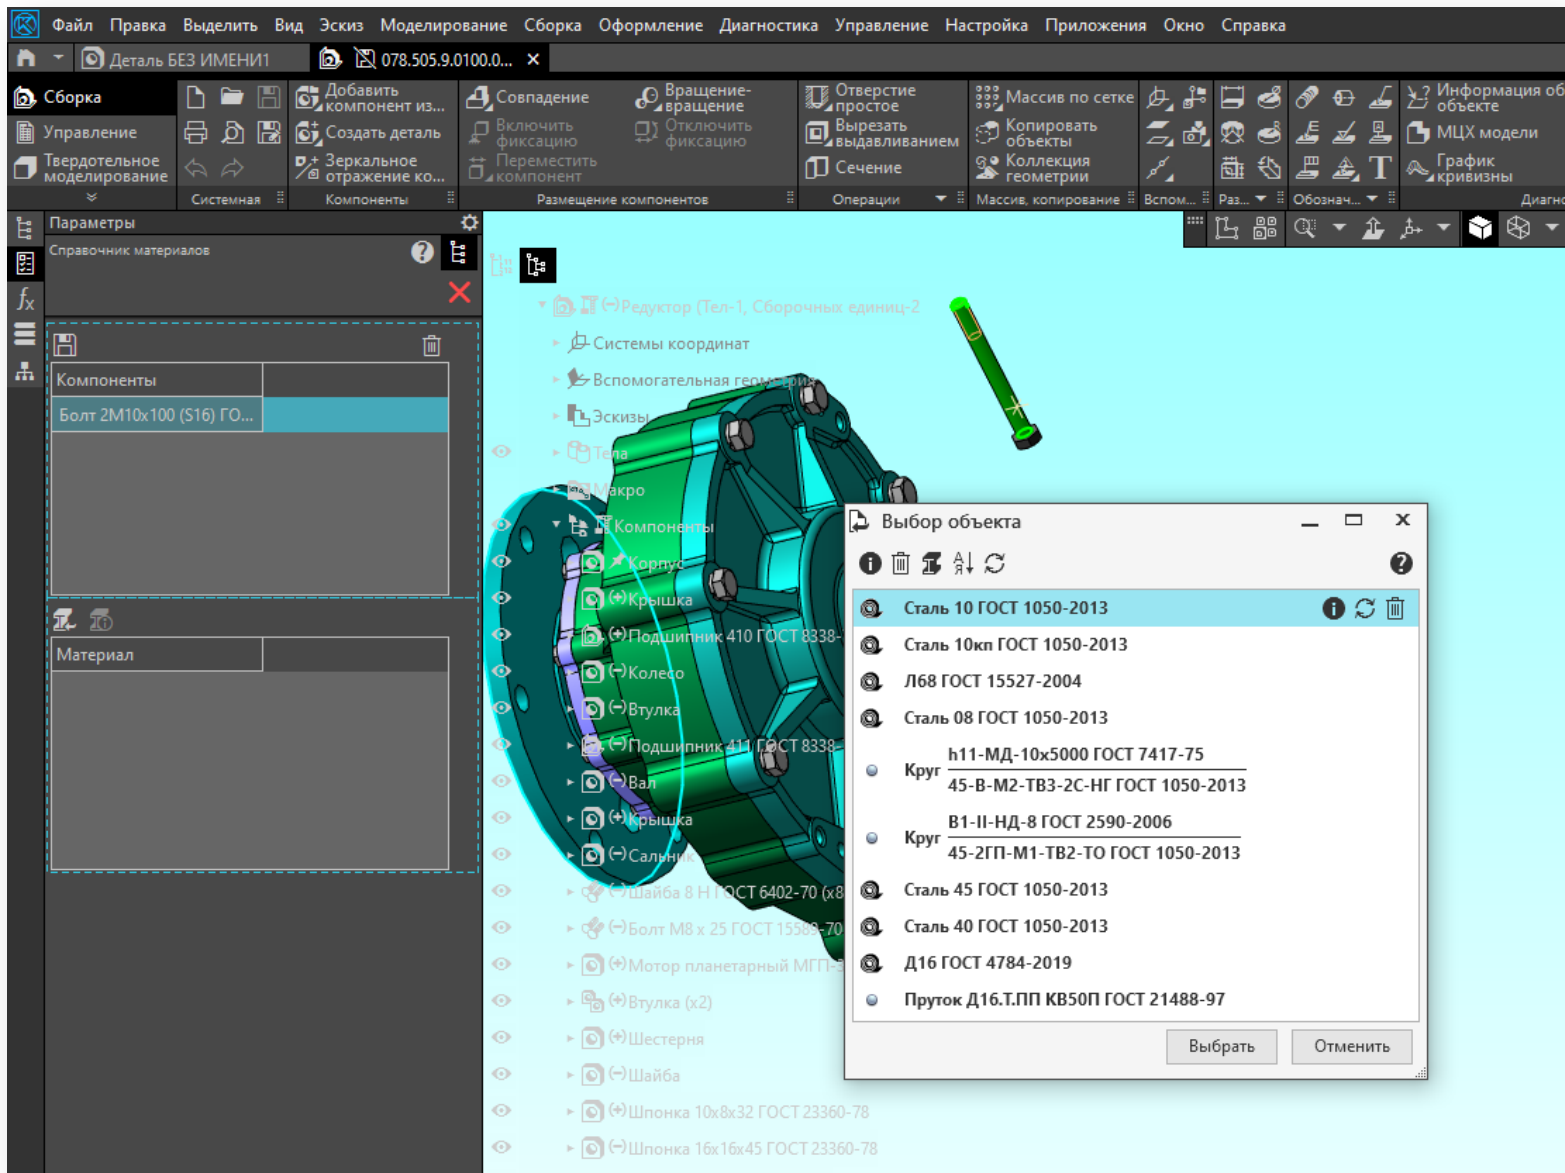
Файл Правка Выделить Вид Эскиз Моделирование Сборка Оформление Диагностика Управление Настройка Приложения Окно Справка

Деталь БЕЗ ИМЕНИ1 | 078.505.9.0100.0... ×

Сборка
Управление
Твердотельное моделирование

Системная
Добавить компонент из...
Создать деталь
Зеркальное отражение ко...
Компоненты
Совпадение
Включить фиксацию
Переместить компонент
Вращение-вращение
Отключить фиксацию
Размещение компонентов
Отверстие простое
Вырезать выдавливанием
Сечение
Операции
Массив по сетке
Копировать объекты
Коллекция геометрии
Массив, копирование
Вспом...
Раз...
Обознач...
Информация об объекте
МЦХ модели
График кривизны
Диагно

Параметры
Справочник материалов

Компоненты
Болт 2М10х100 (S16) ГО...

Материал

Редуктор (Тел-1, Сборочных единиц-2
Системы координат
Вспомогательная геометрия
Эскизы
Тела
Макро
Компоненты
Корпус
Крышка
Подшипник 410 ГОСТ 8338-
Колесо
Втулка
Подшипник 411 ГОСТ 8338
Вал
Крышка
Сальник
Шайба 8 Н ГОСТ 6402-70 (х8
Болт М8 х 25 ГОСТ 15589-70
Мотор планетарный МГП-
Втулка (х2)
Шестерня
Шайба
Шпонка 10х8х32 ГОСТ 23360-78
Шпонка 16х16х45 ГОСТ 23360-78

Выбор объекта

Сталь 10 ГОСТ 1050-2013
Сталь 10кп ГОСТ 1050-2013
Л68 ГОСТ 15527-2004
Сталь 08 ГОСТ 1050-2013
Круг $\frac{\text{h11-МД-10х5000 ГОСТ 7417-75}}{\text{45-В-М2-ТВ3-2С-НГ ГОСТ 1050-2013}}$
Круг $\frac{\text{В1-II-НД-8 ГОСТ 2590-2006}}{\text{45-2ГП-М1-ТВ2-ТО ГОСТ 1050-2013}}$
Сталь 45 ГОСТ 1050-2013
Сталь 40 ГОСТ 1050-2013
Д16 ГОСТ 4784-2019
Пруток Д16.Т.ПП КВ50П ГОСТ 21488-97

Выбрать
Отменить